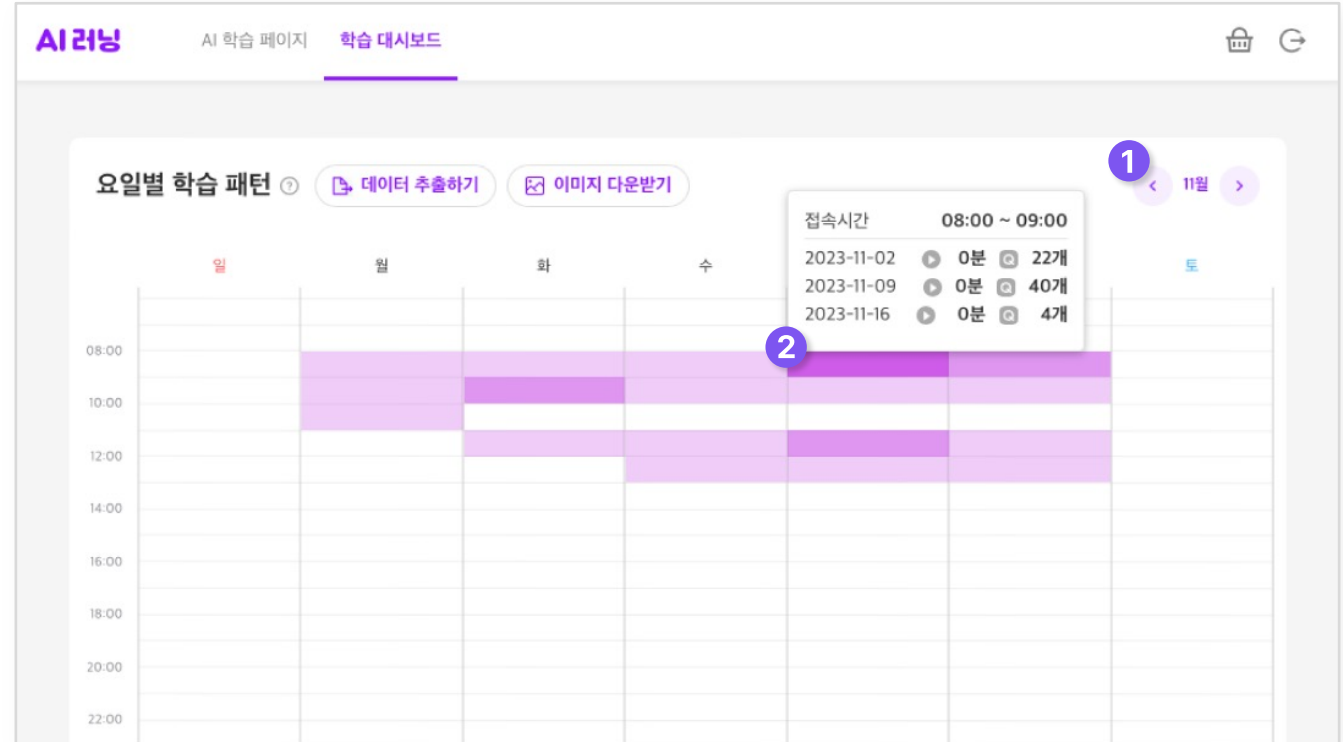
AI러닝

AI 학습 페이지

학습 대시보드

요일별 학습 패턴

데이터 추출하기

이미지 다운받기

1

11월

접속시간 08:00 ~ 09:00

2023-11-02 0분 22개

2023-11-09 0분 40개

2023-11-16 0분 4개

2

| 일 | 월 | 화 | 수 | 목 | 금 | 토 |
|---|---|---|---|---|---|---|

08:00
10:00
12:00
14:00
16:00
18:00
20:00
22:00